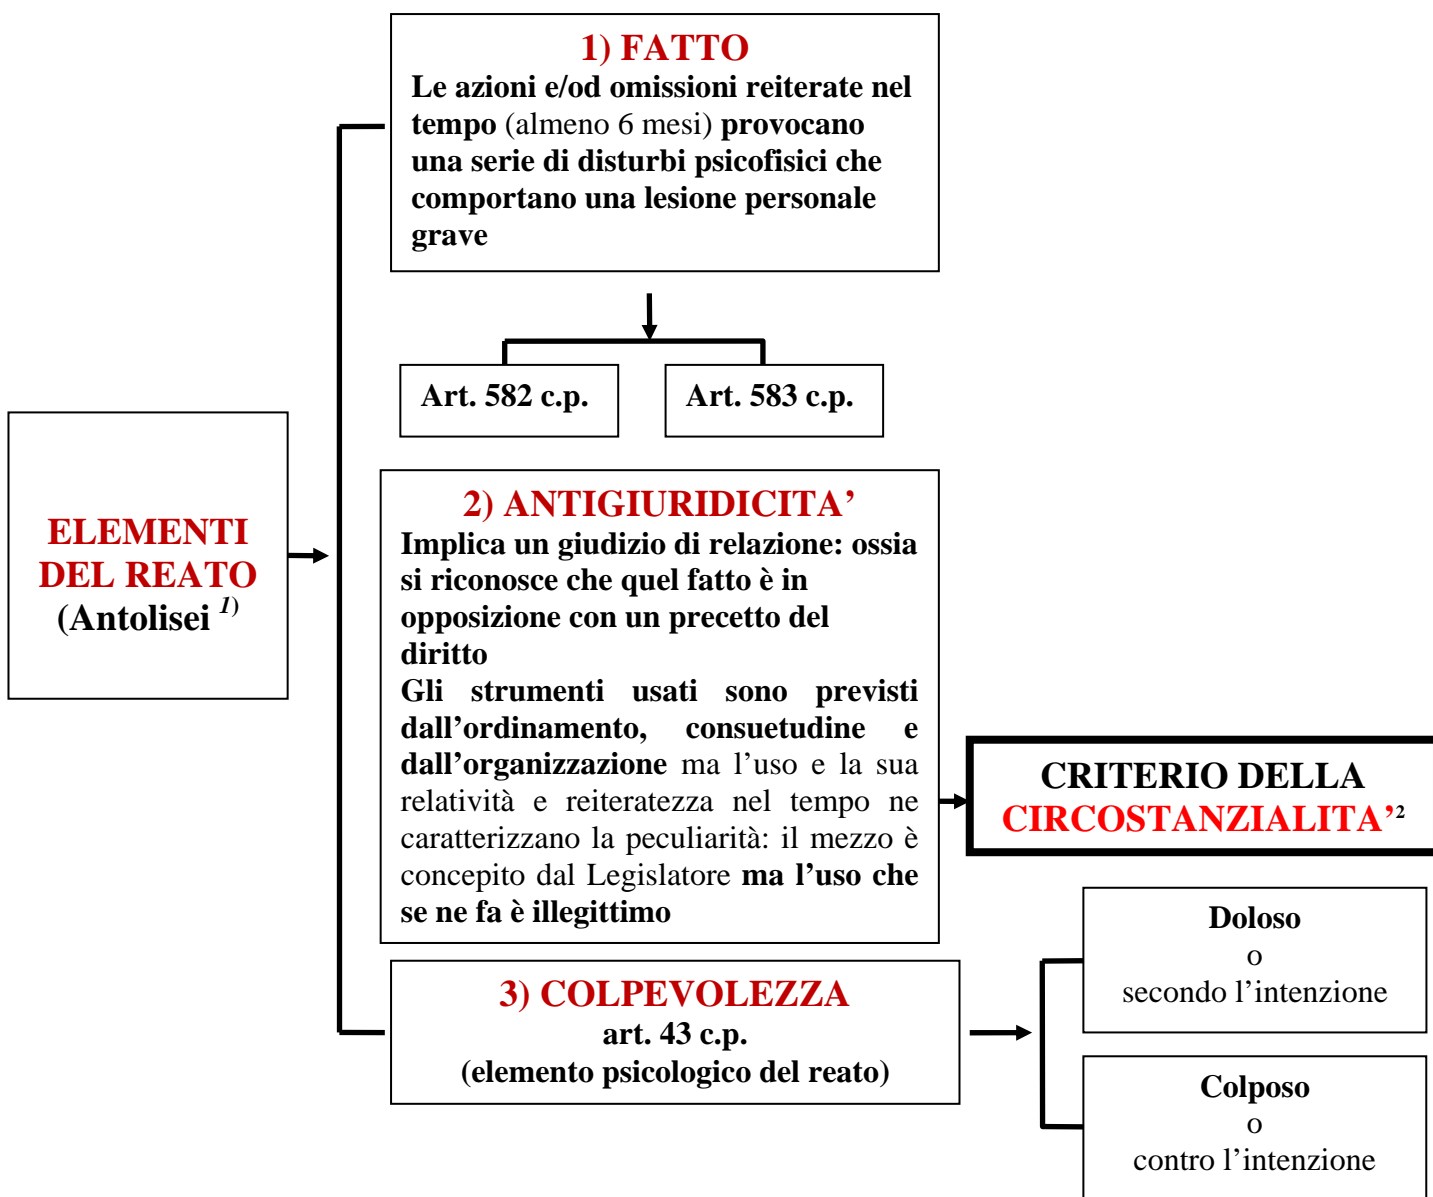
ELEMENTI DEL REATO
(Antolisei $^{1)}$

1) FATTO
Le azioni e/od omissioni reiterate nel tempo (almeno 6 mesi) provocano una serie di disturbi psicofisici che comportano una lesione personale grave

Art. 582 c.p.

Art. 583 c.p.

2) ANTIGIURIDICITA'
Implica un giudizio di relazione: ossia si riconosce che quel fatto è in opposizione con un precetto del diritto
Gli strumenti usati sono previsti dall'ordinamento, consuetudine e dall'organizzazione ma l'uso e la sua relatività e reiteratezza nel tempo ne caratterizzano la peculiarità: il mezzo è concepito dal Legislatore ma l'uso che se ne fa è illegittimo

CRITERIO DELLA CIRCOSTANZIALITA'$^{2}$

3) COLPEVOLEZZA
art. 43 c.p.
(elemento psicologico del reato)

Doloso
o
secondo l'intenzione

Colposo
o
contro l'intenzione